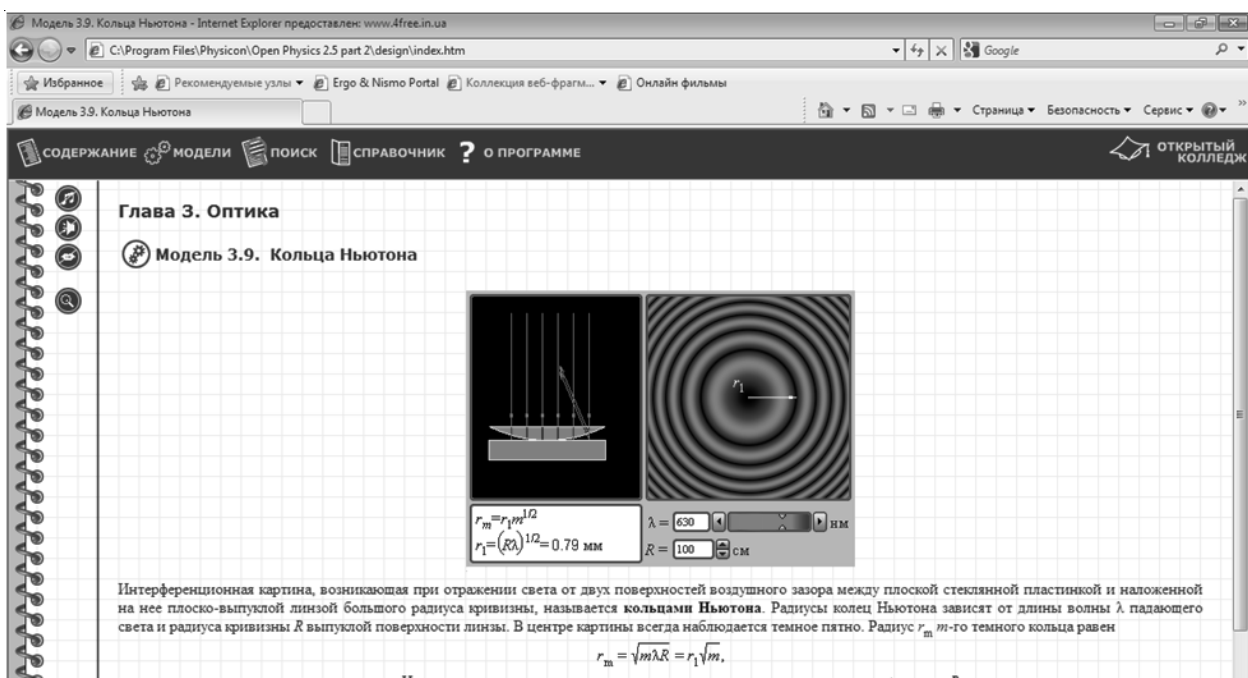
Модель 3.9. Кольца Ньютона - Internet Explorer предоставлен: www.4free.in.ua

C:\Program Files\Physicon\Open Physics 2.5 part 2\design\index.htm

Google

Избранное

Рекомендуемые узлы ▾

Ergo & Nismo Portal

Коллекция веб-фрагм... ▾

Онлайн фильмы

Модель 3.9. Кольца Ньютона

Страница ▾ Безопасность ▾ Сервис ▾

СОДЕРЖАНИЕ МОДЕЛИ ПОИСК СПРАВОЧНИК ? О ПРОГРАММЕ

ОТКРЫТЫЙ КОЛЛЕДЖ

Глава 3. Оптика

Модель 3.9. Кольца Ньютона

$r_1$

$r_m = r_1 m^{1/2}$

$r_1 = (R\lambda)^{1/2} = 0.79$ мм

$\lambda =$ 630 нм

$R =$ 100 см

Интерференционная картина, возникающая при отражении света от двух поверхностей воздушного зазора между плоской стеклянной пластинкой и наложенной на нее плоско-выпуклой линзой большого радиуса кривизны, называется **кольцами Ньютона**. Радиусы колец Ньютона зависят от длины волны λ падающего света и радиуса кривизны $R$ выпуклой поверхности линзы. В центре картины всегда наблюдается темное пятно. Радиус $r_m$ $m$-го темного кольца равен

$r_m = \sqrt{m\lambda R} = r_1\sqrt{m},$